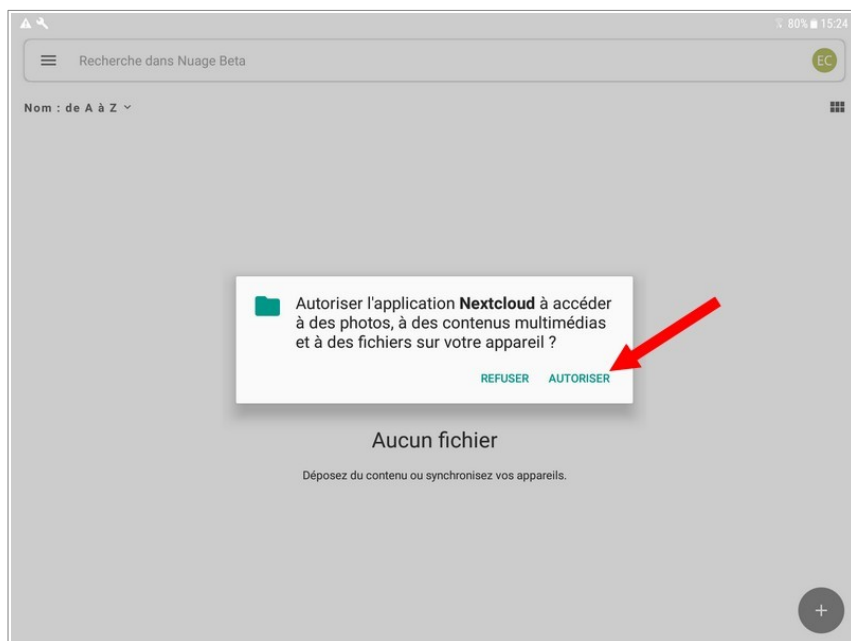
80% 15:24

Recherche dans Nuage Beta

EC

Nom : de A à Z

Autoriser l'application **Nextcloud** à accéder à des photos, à des contenus multimédias et à des fichiers sur votre appareil ?

REFUSER AUTORISER

Aucun fichier

Déposez du contenu ou synchronisez vos appareils.

+